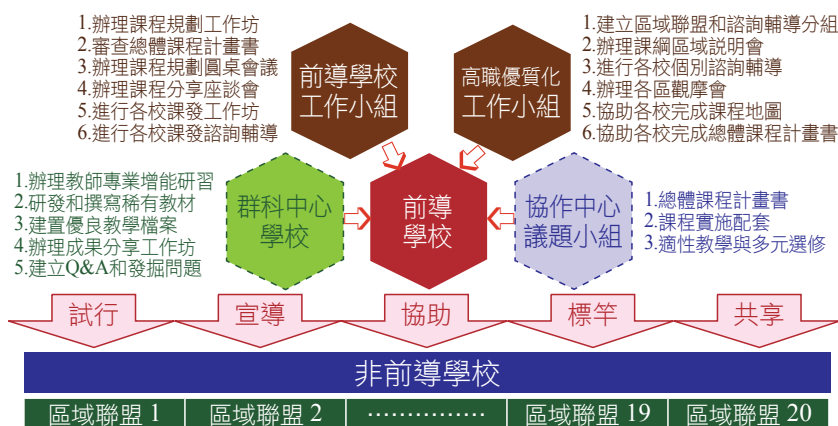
1.辦理課程規劃工作坊
2.審查總體課程計畫書
3.辦理課程規劃圓桌會議
4.辦理課程分享座談會
5.進行各校課發工作坊
6.進行各校課發諮詢輔導

前導學校工作小組

高職優質化工作小組

1.建立區域聯盟和諮詢輔導分組
2.辦理課綱區域說明會
3.進行各校個別諮詢輔導
4.辦理各區觀摩會
5.協助各校完成課程地圖
6.協助各校完成總體課程計畫書

1.辦理教師專業增能研習
2.研發和撰寫稀有教材
3.建置優良教學檔案
4.辦理成果分享工作坊
5.建立Q&A和發掘問題

群科中心學校

前導學校

協作中心議題小組

1.總體課程計畫書
2.課程實施配套
3.適性教學與多元選修

試行

宣導

協助

標竿

共享

非前導學校

| 區域聯盟 1 | 區域聯盟 2 | ………… | 區域聯盟 19 | 區域聯盟 20 |
|---|---|---|---|---|